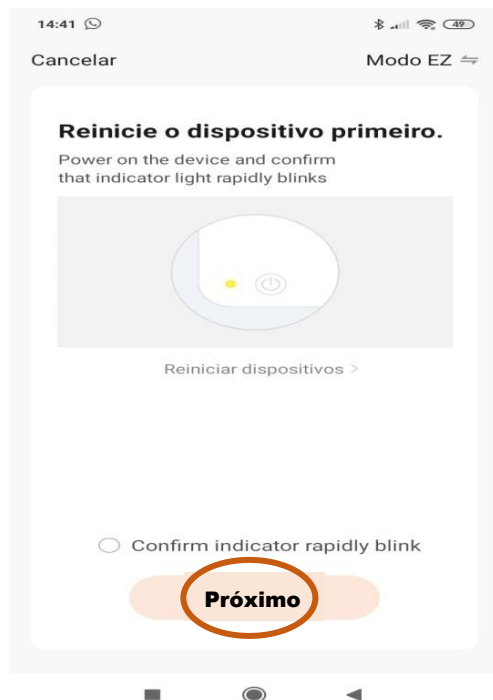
14:41

49

Cancelar

Modo EZ ⇋

Reinicie o dispositivo primeiro.

Power on the device and confirm that indicator light rapidly blinks

Reiniciar dispositivos >

Confirm indicator rapidly blink

Próximo